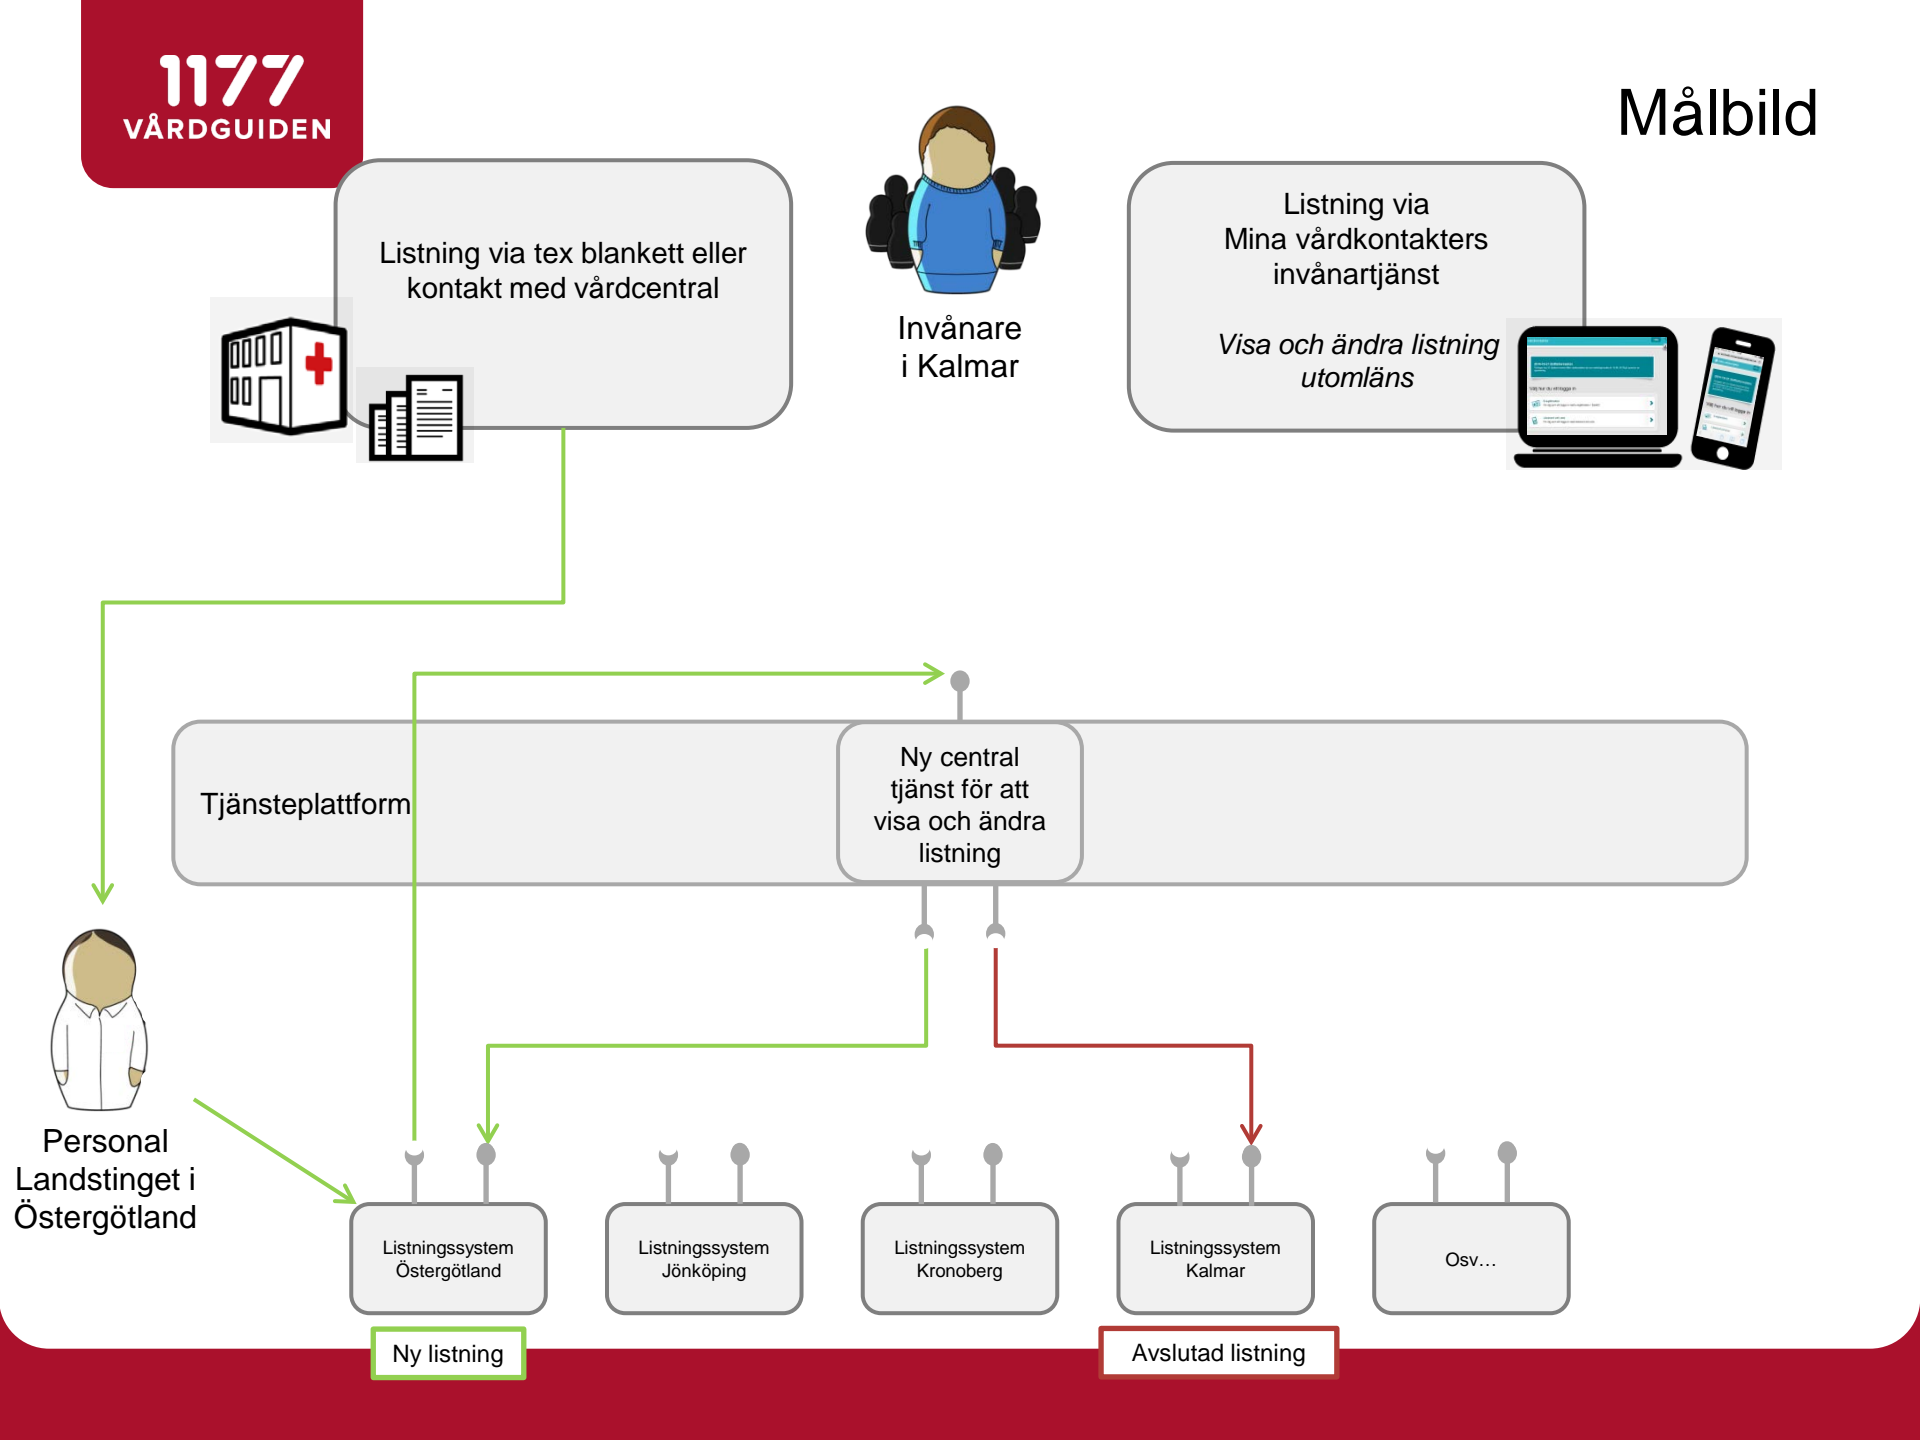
1177 VÅRDGUIDEN

Målbild

Listning via tex blankett eller kontakt med vårdcentral

Invånare i Kalmar

Listning via Mina vårdkontakters invånartjänst

*Visa och ändra listning utomläns*

Tjänsteplattform

Ny central tjänst för att visa och ändra listning

Personal Landstinget i Östergötland

Listningssystem Östergötland

Listningssystem Jönköping

Listningssystem Kronoberg

Listningssystem Kalmar

Osv…

Ny listning

Avslutad listning